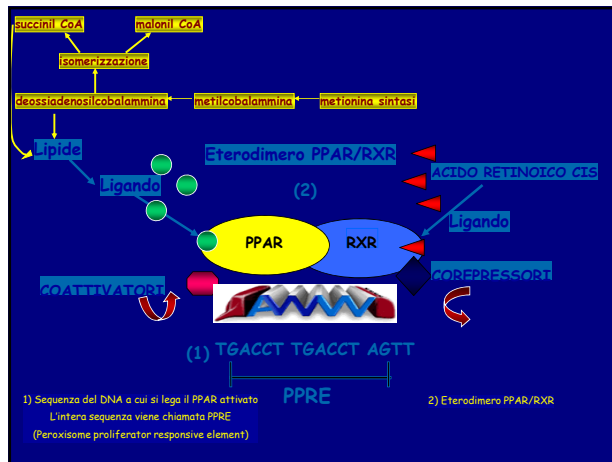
succinil CoA

malonil CoA

isomerizzazione

deossiadenosilcobalammina

metilcobalammina

metionina sintasi

Lipide

Ligando

Eterodimero PPAR/RXR

(2)

ACIDO RETINOICO CIS

Ligando

PPAR

RXR

COATTIVATORI

COREPRESSORI

(1) TGACCT TGACCT AGTT

PPRE

1) Sequenza del DNA a cui si lega il PPAR attivato
L'intera sequenza viene chiamata PPRE
(Peroxisome proliferator responsive element)

2) Eterodimero PPAR/RXR